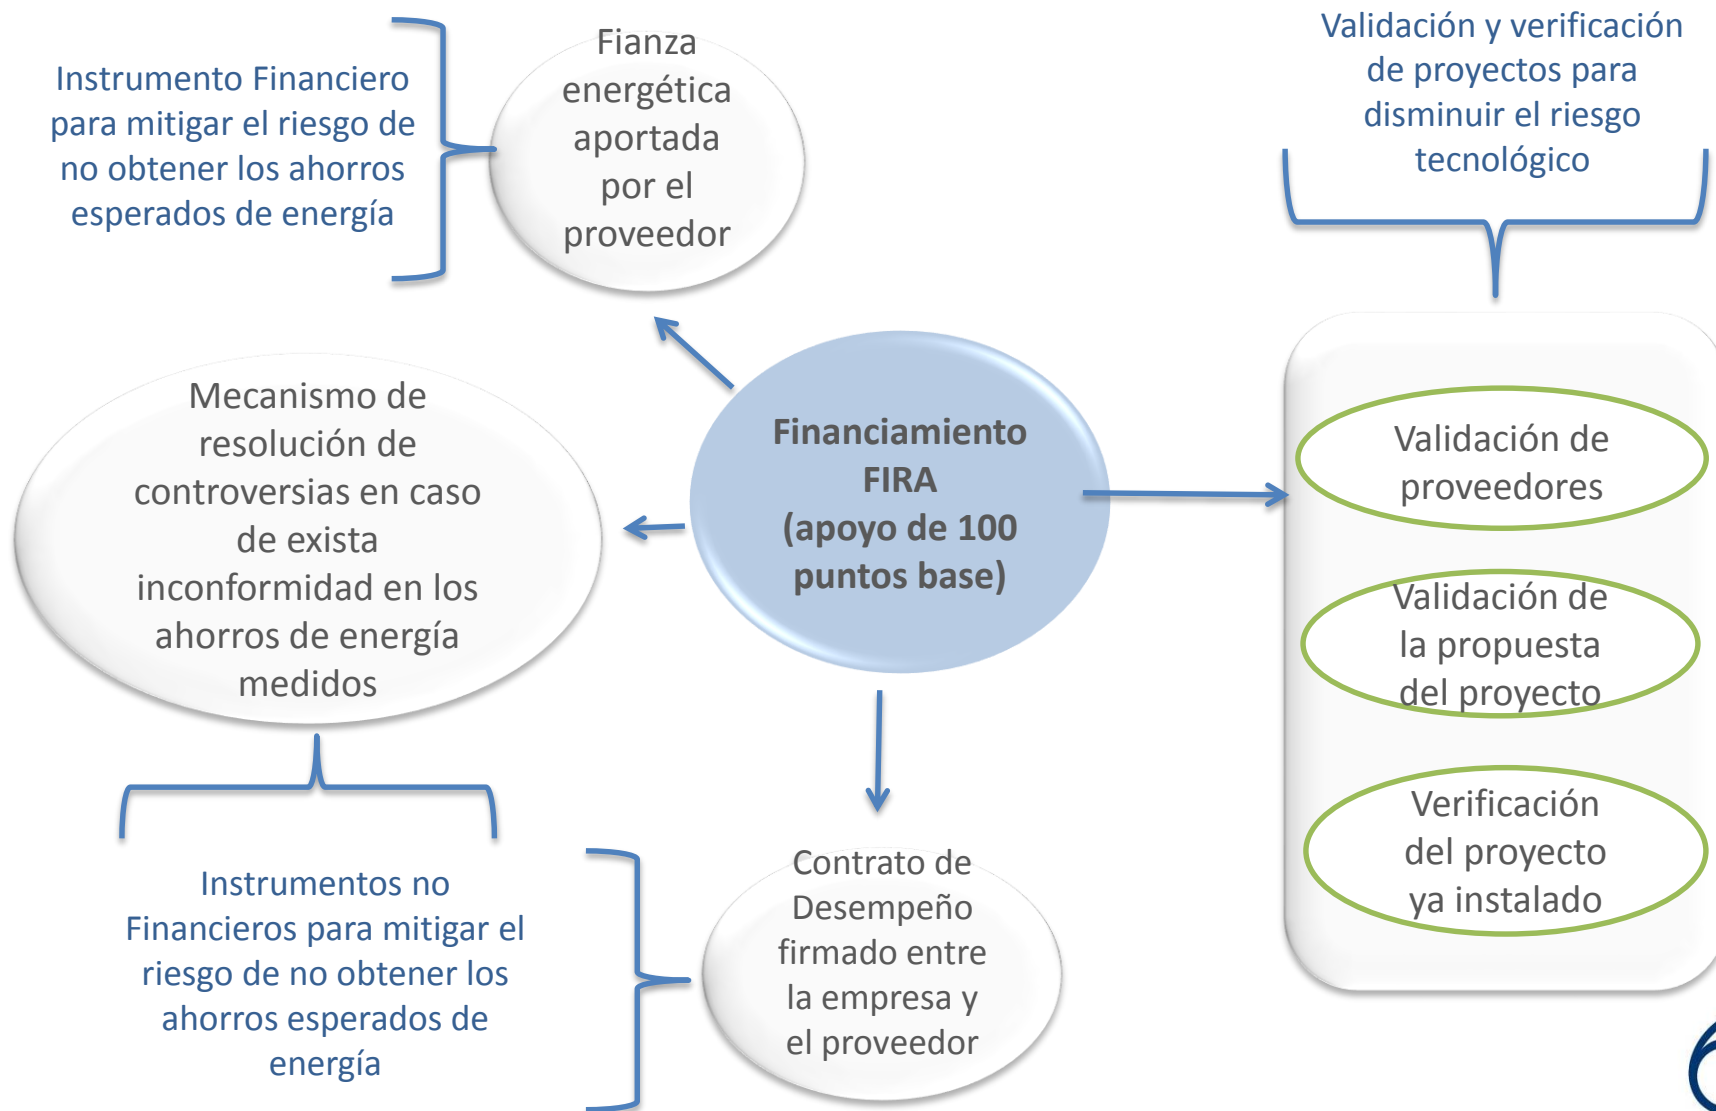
Instrumento Financiero para mitigar el riesgo de no obtener los ahorros esperados de energía

Fianza energética aportada por el proveedor

Validación y verificación de proyectos para disminuir el riesgo tecnológico

Mecanismo de resolución de controversias en caso de exista inconformidad en los ahorros de energía medidos

**Financiamiento FIRA (apoyo de 100 puntos base)**

Validación de proveedores

Validación de la propuesta del proyecto

Verificación del proyecto ya instalado

Instrumentos no Financieros para mitigar el riesgo de no obtener los ahorros esperados de energía

Contrato de Desempeño firmado entre la empresa y el proveedor